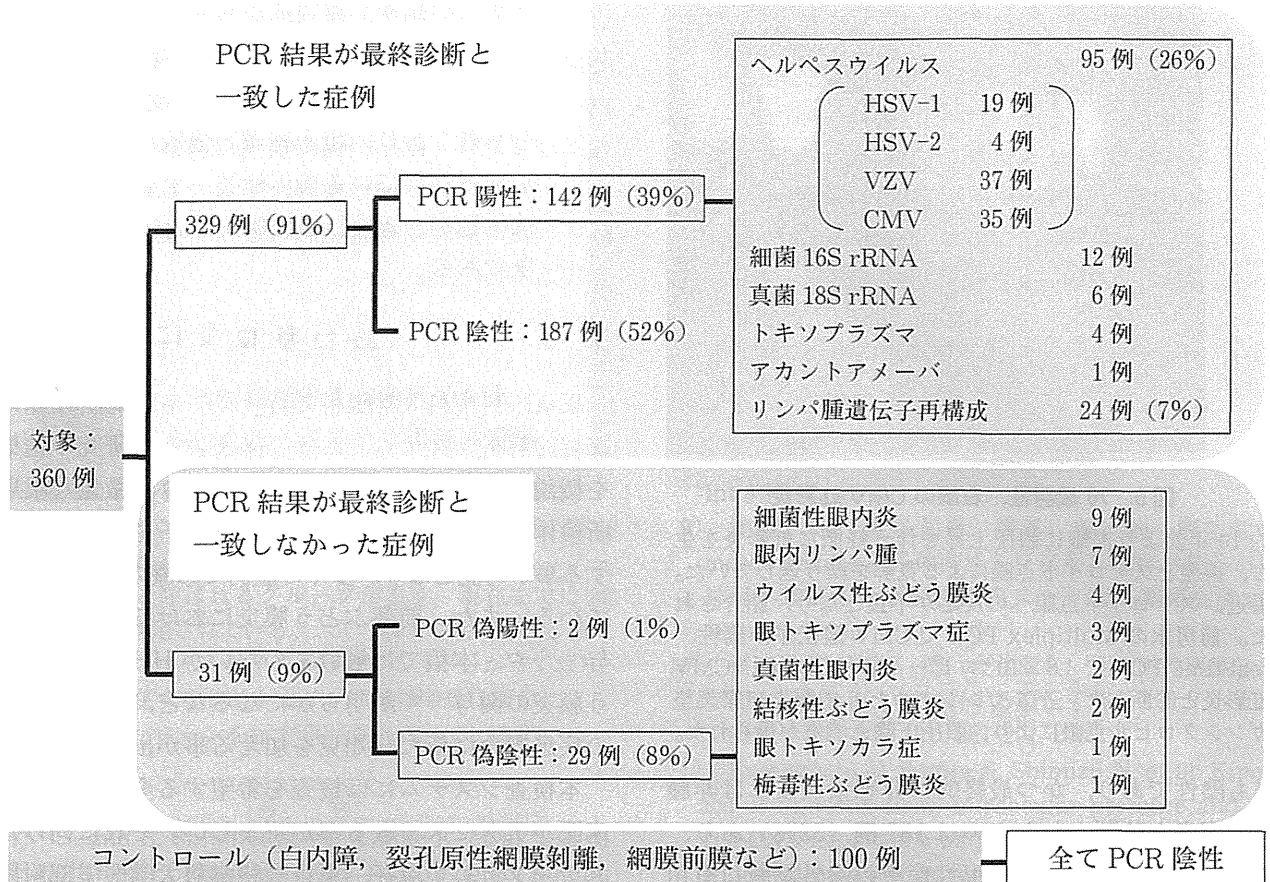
PCR 結果が最終診断と一致した症例

329 例（91%）

PCR 陽性：142 例（39%）

PCR 陰性：187 例（52%）

ヘルペスウイルス 95 例（26%）
HSV-1 19 例
HSV-2 4 例
VZV 37 例
CMV 35 例
細菌 16S rRNA 12 例
真菌 18S rRNA 6 例
トキソプラズマ 4 例
アカントアメーバ 1 例
リンパ腫遺伝子再構成 24 例（7%）

対象：360 例

PCR 結果が最終診断と一致しなかった症例

31 例（9%）

PCR 偽陽性：2 例（1%）

PCR 偽陰性：29 例（8%）

細菌性眼内炎 9 例
眼内リンパ腫 7 例
ウイルス性ぶどう膜炎 4 例
眼トキソプラズマ症 3 例
真菌性眼内炎 2 例
結核性ぶどう膜炎 2 例
眼トキソカラ症 1 例
梅毒性ぶどう膜炎 1 例

コントロール（白内障，裂孔原性網膜剝離，網膜前膜など）：100 例

全て PCR 陰性